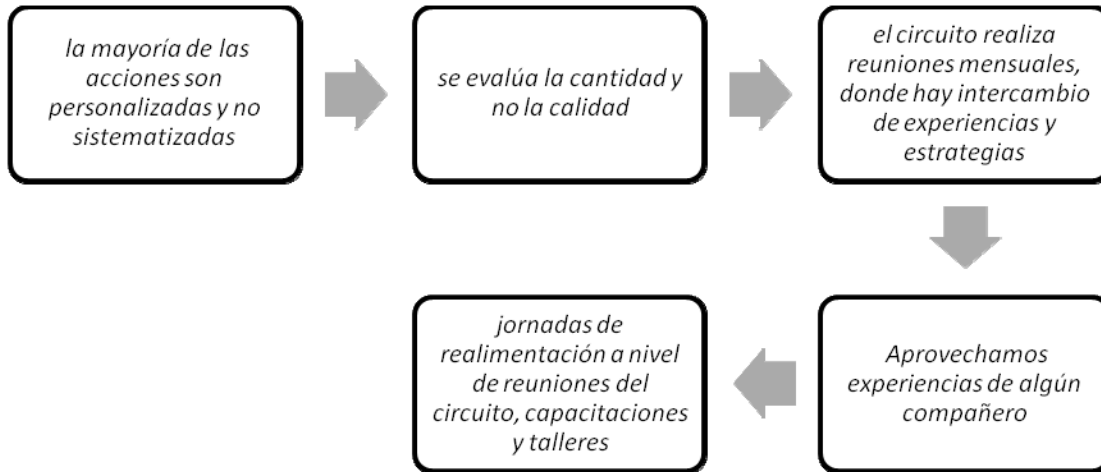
la mayoría de las acciones son personalizadas y no sistematizadas

se evalúa la cantidad y no la calidad

el circuito realiza reuniones mensuales, donde hay intercambio de experiencias y estrategias

Aprovechamos experiencias de algún compañero

jornadas de realimentación a nivel de reuniones del circuito, capacitaciones y talleres